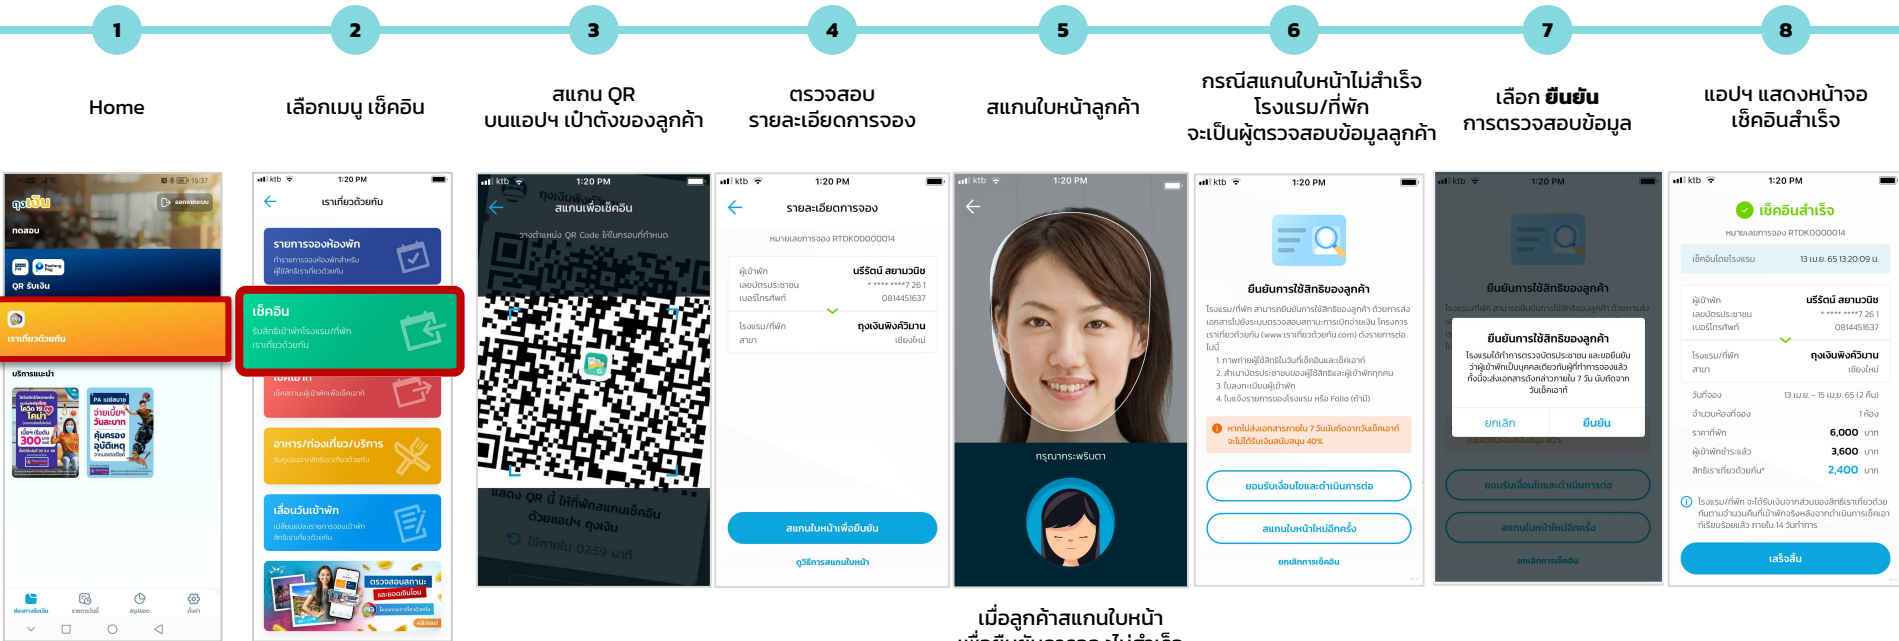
1
Home

2
เลือกเมนู เช็คอิน

3
สแกน QR บนแอปฯ เป๋าตังของลูกค้า

4
ตรวจสอบ รายละเอียดการจอง

5
สแกนใบหน้าลูกค้า

6
กรณีสแกนใบหน้าไม่สำเร็จ โรงแรม/ที่พัก จะเป็นผู้ตรวจสอบข้อมูลลูกค้า

7
เลือก ยืนยัน การตรวจสอบข้อมูล

8
แอปฯ แสดงหน้าจอ เช็คอินสำเร็จ

ถุงเงิน
QR รับเงิน
เราเที่ยวด้วยกัน
บริการแนะนำ

1:20 PM
เราเที่ยวด้วยกัน
รายการจองห้องพัก
เช็คอิน
รับสิทธิ์เข้าพักโรงแรม/ที่พัก เราเที่ยวด้วยกัน
อาหาร/ท่องเที่ยว/บริการ
เลื่อนวันเข้าพัก
ตรวจสอบสถานะ และยอดเงินโอน

1:20 PM
สแกนเพื่อเช็คอิน
วางตำแหน่ง QR Code ให้ในกรอบที่กำหนด
แสดง QR นี้ ให้ที่พักสแกนเช็คอิน ด้วยแอปฯ ถุงเงิน
ใช้ภายใน 02:59 นาที

1:20 PM
รายละเอียดการจอง
หมายเลขการจอง RTDK00000014
ผู้เข้าพัก เลขบัตรประชาชน เบอร์โทรศัพท์
ปรีรัตน์ สยามวนิช
* **** ****7 26 1
0814451637
โรงแรม/ที่พัก สาขา
ถุงเงินพิงค์วิมาน
เชียงใหม่
สแกนใบหน้าเพื่อยืนยัน
วิธีการสแกนใบหน้า

1:20 PM
กรุณากระพริบตา

1:20 PM
ยืนยันการใช้สิทธิของลูกค้า
ขอรับเงื่อนไขและดำเนินการต่อ
สแกนใบหน้าใหม่อีกครั้ง
ยกเลิกการเช็คอิน

1:20 PM
ยืนยันการใช้สิทธิของลูกค้า
ยกเลิก
ยืนยัน

1:20 PM
เช็คอินสำเร็จ
หมายเลขการจอง RTDK00000014
เช็คอินโดยโรงแรม 13 เม.ย. 65 13:20:09 น.
ผู้เข้าพัก
ปรีรัตน์ สยามวนิช
* **** ****7 26 1
0814451637
โรงแรม/ที่พัก
ถุงเงินพิงค์วิมาน
เชียงใหม่
วันที่จอง 13 เม.ย. - 15 เม.ย. 65 (2 คืน)
จำนวนห้องที่จอง 1 ห้อง
ราคาที่พัก 6,000 บาท
ผู้เข้าพักชำระแล้ว 3,600 บาท
สิทธิเราเที่ยวด้วยกัน* 2,400 บาท
เสร็จสิ้น

เมื่อลูกค้าสแกนใบหน้า